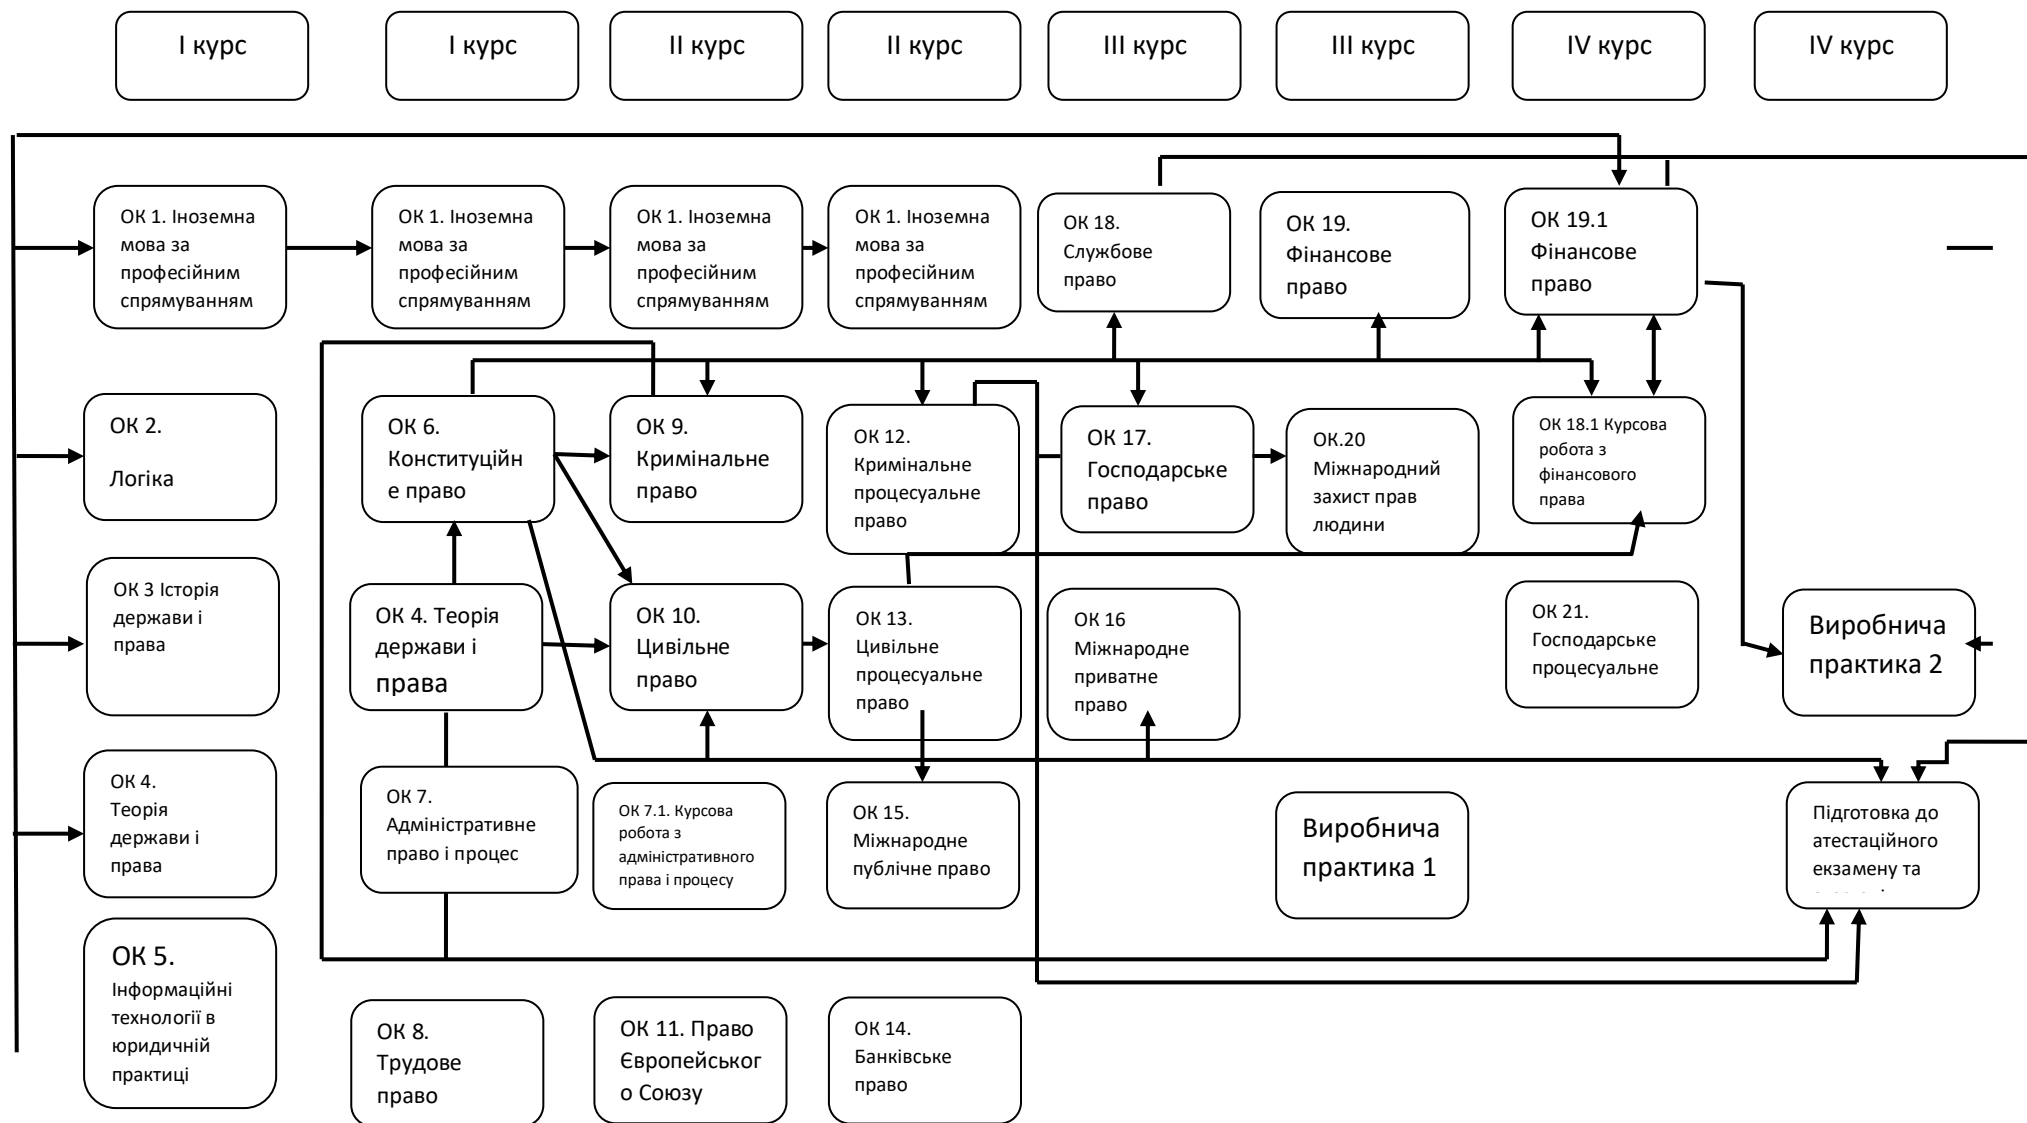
I курс

I курс

II курс

II курс

III курс

III курс

IV курс

IV курс

ОК 1. Іноземна мова за професійним спрямуванням

ОК 1. Іноземна мова за професійним спрямуванням

ОК 1. Іноземна мова за професійним спрямуванням

ОК 1. Іноземна мова за професійним спрямуванням

ОК 18. Службове право

ОК 19. Фінансове право

ОК 19.1 Фінансове право

ОК 2. Логіка

ОК 6. Конституційне право

ОК 9. Кримінальне право

ОК 12. Кримінальне процесуальне право

ОК 17. Господарське право

ОК.20 Міжнародний захист прав людини

ОК 18.1 Курсова робота з фінансового права

ОК 3 Історія держави і права

ОК 4. Теорія держави і права

ОК 10. Цивільне право

ОК 13. Цивільне процесуальне право

ОК 16 Міжнародне приватне право

ОК 21. Господарське процесуальне

Виробнича практика 2

ОК 4. Теорія держави і права

ОК 7. Адміністративне право і процес

ОК 7.1. Курсова робота з адміністративного права і процесу

ОК 15. Міжнародне публічне право

Виробнича практика 1

Підготовка до атестаційного екзамену та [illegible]

ОК 5. Інформаційні технології в юридичній практиці

ОК 8. Трудове право

ОК 11. Право Європейського Союзу

ОК 14. Банківське право